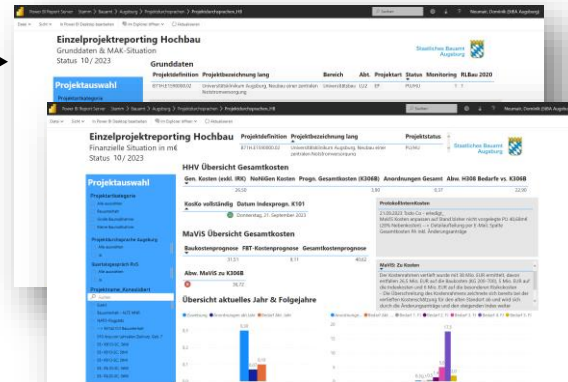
Power BI Report Server Startseite > Bauamt > Augsburg > Projektberichte > Projektberichtswesen_HB Neumair, Dominik (SBA Augsburg)

Datei Sicht In Power BI Desktop bearbeiten Im Explorer öffnen Abonnieren

Einzelprojektreporting Hochbau
Grunddaten & MAK-Situation
Status 10 / 2023

Staatliches Bauamt Augsburg

Projektauswahl
Projektkategorie

Grunddaten

| Projektdefinition | Projektbezeichnung lang | Bereich | Abt. | Projektart | Status | Monitoring | RLBau 2020 |
|---|---|---|---|---|---|---|---|
| B71HE15900000 | Universitätsklinikum Augsburg, Neubau einer zentralen Notstromversorgung | Universitätsbau | U2 | EF | PU/KU | | |

Power BI Report Server Startseite > Bauamt > Augsburg > Projektberichte > Projektberichtswesen_HB Neumair, Dominik (SBA Augsburg)

Datei Sicht In Power BI Desktop bearbeiten Im Explorer öffnen Abonnieren

Einzelprojektreporting Hochbau
Finanzielle Situation in m€
Status 10 / 2023

| Projektdefinition | Projektbezeichnung lang | Projektstatus |
|---|---|---|
| B71HE15900000 | Universitätsklinikum Augsburg, Neubau einer zentralen Notstromversorgung | PU/KU |

Staatliches Bauamt Augsburg

Projektauswahl
Projektkategorie
Alle auswählen
Bauabteilung
Große Baumaßnahme
Kleine Baumaßnahme
Projektzuständigkeit Augsburg
Alle auswählen
Sparteneigenschaft PuS
Alle auswählen
Projektname_Konsolidiert
Suchen

HHV Übersicht Gesamtkosten

Gen. Kosten (exkl. IRK) NoHilGen Kosten Progn. Gesamtkosten (K306B) Anordnungen Gesamt Abw. H308 Bedarfe vs. K306B
26,50 3,90 0,27 32,00

KosKo vollständig Datum Indexprogn. K101
Donnerstag, 21. September 2023

Protokollinformationen
21.09.2023 Todo Co. / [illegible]

MaViS Übersicht Gesamtkosten

Baukostenprognose FBT-Kostenprognose Gesamtkostenprognose
31,51 8,11 40,62

Abw. MaViS zu K306B
38,72

MaViS Zu Kosten

Übersicht aktuelles Jahr & Folgejahre